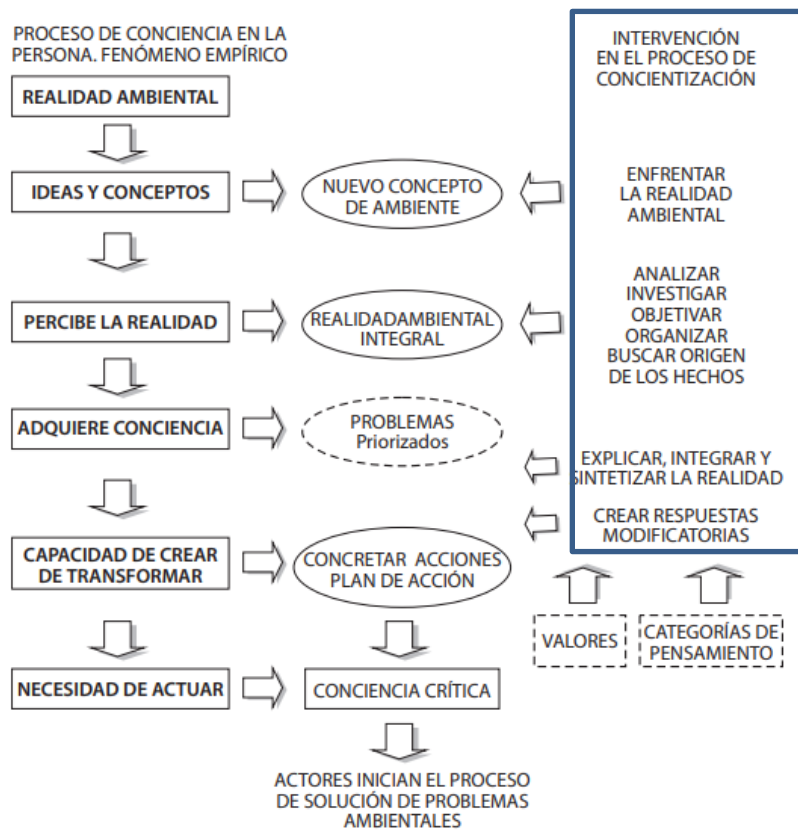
PROCESO DE CONCIENCIA EN LA PERSONA. FENÓMENO EMPÍRICO

REALIDAD AMBIENTAL

IDEAS Y CONCEPTOS

NUEVO CONCEPTO DE AMBIENTE

PERCIBE LA REALIDAD

REALIDADAMBIENTAL INTEGRAL

ADQUIERE CONCIENCIA

PROBLEMAS Priorizados

CAPACIDAD DE CREAR DE TRANSFORMAR

CONCRETAR ACCIONES PLAN DE ACCIÓN

NECESIDAD DE ACTUAR

CONCIENCIA CRÍTICA

ACTORES INICIAN EL PROCESO DE SOLUCIÓN DE PROBLEMAS AMBIENTALES

INTERVENCIÓN EN EL PROCESO DE CONCIENTIZACIÓN

ENFRENTAR LA REALIDAD AMBIENTAL

ANALIZAR INVESTIGAR OBJETIVAR ORGANIZAR BUSCAR ORIGEN DE LOS HECHOS

EXPLICAR, INTEGRAR Y SINTETIZAR LA REALIDAD

CREAR RESPUESTAS MODIFICATORIAS

VALORES

CATEGORÍAS DE PENSAMIENTO